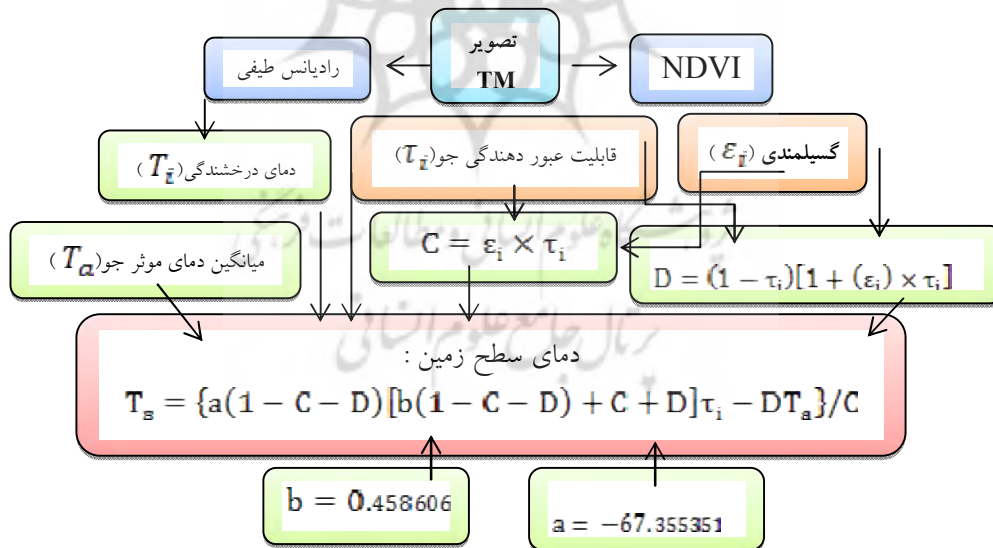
تصویر TM

رادیانس طیفی

NDVI

دمای درخشندگی($T_i$ )

قابلیت عبور دهندگی جو($\tau_i$)

گسیلمندی ($\varepsilon_i$ )

میانگین دمای موثر جو($T_a$ )

$C = \varepsilon_i \times \tau_i$

$D = (1 - \tau_i)[1 + (\varepsilon_i) \times \tau_i]$

دمای سطح زمین :

$T_s = \{a(1 - C - D)[b(1 - C - D) + C + D]\tau_i - DT_a\}/C$

$b = 0.458606$

$a = -67.355351$